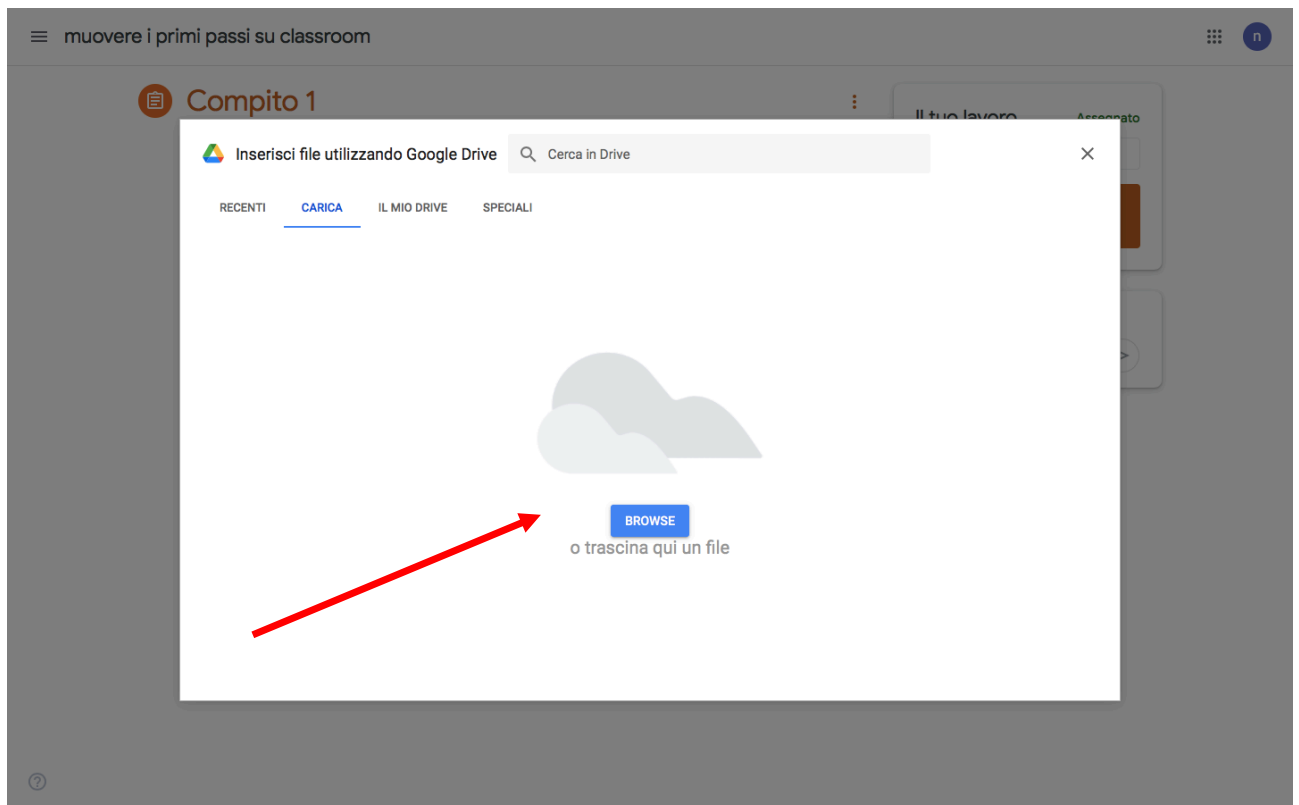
muovere i primi passi su classroom

n

Compito 1

Il tuo lavoro Assegnato

Inserisci file utilizzando Google Drive

Cerca in Drive

RECENTI CARICA IL MIO DRIVE SPECIALI

BROWSE

o trascina qui un file